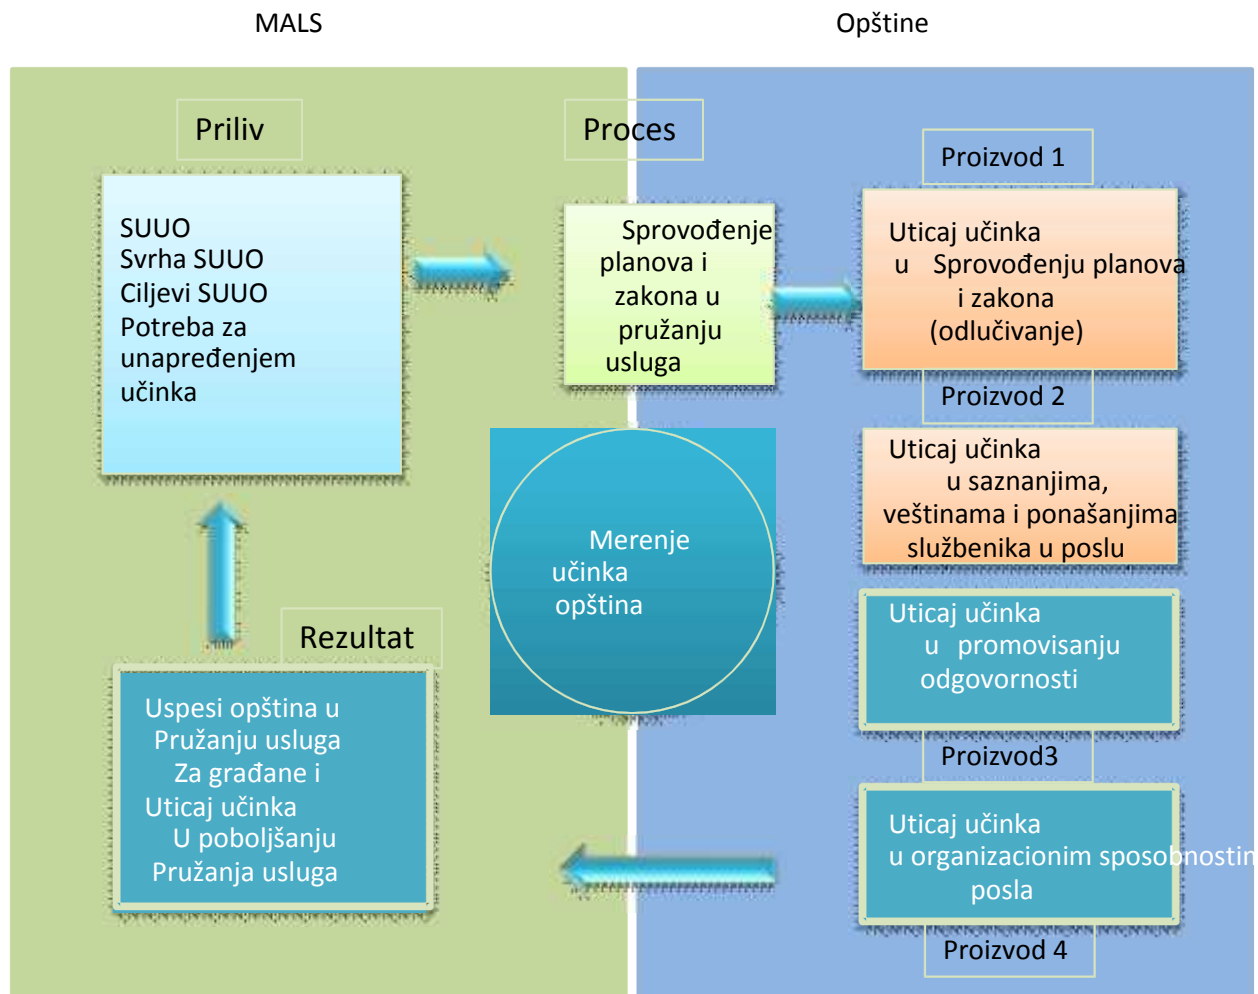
MALS

Opštine

Priliv

SUUO
Svrha SUUO
Ciljevi SUUO
Potreba za unapređenjem učinka

Proces

Sprovođenje planova i zakona u pružanju usluga

Proizvod 1

Uticaj učinka u Sprovođenju planova i zakona (odlučivanje)

Proizvod 2

Uticaj učinka u saznanjima, veštinama i ponašanjima službenika u poslu

Merenje učinka opština

Uticaj učinka u promovisanju odgovornosti

Proizvod3

Uticaj učinka u organizacionim sposobnostin posla

Proizvod 4

Rezultat

Uspesi opština u Pružanju usluga Za građane i Uticaj učinka U poboljšanju Pružanja usluga